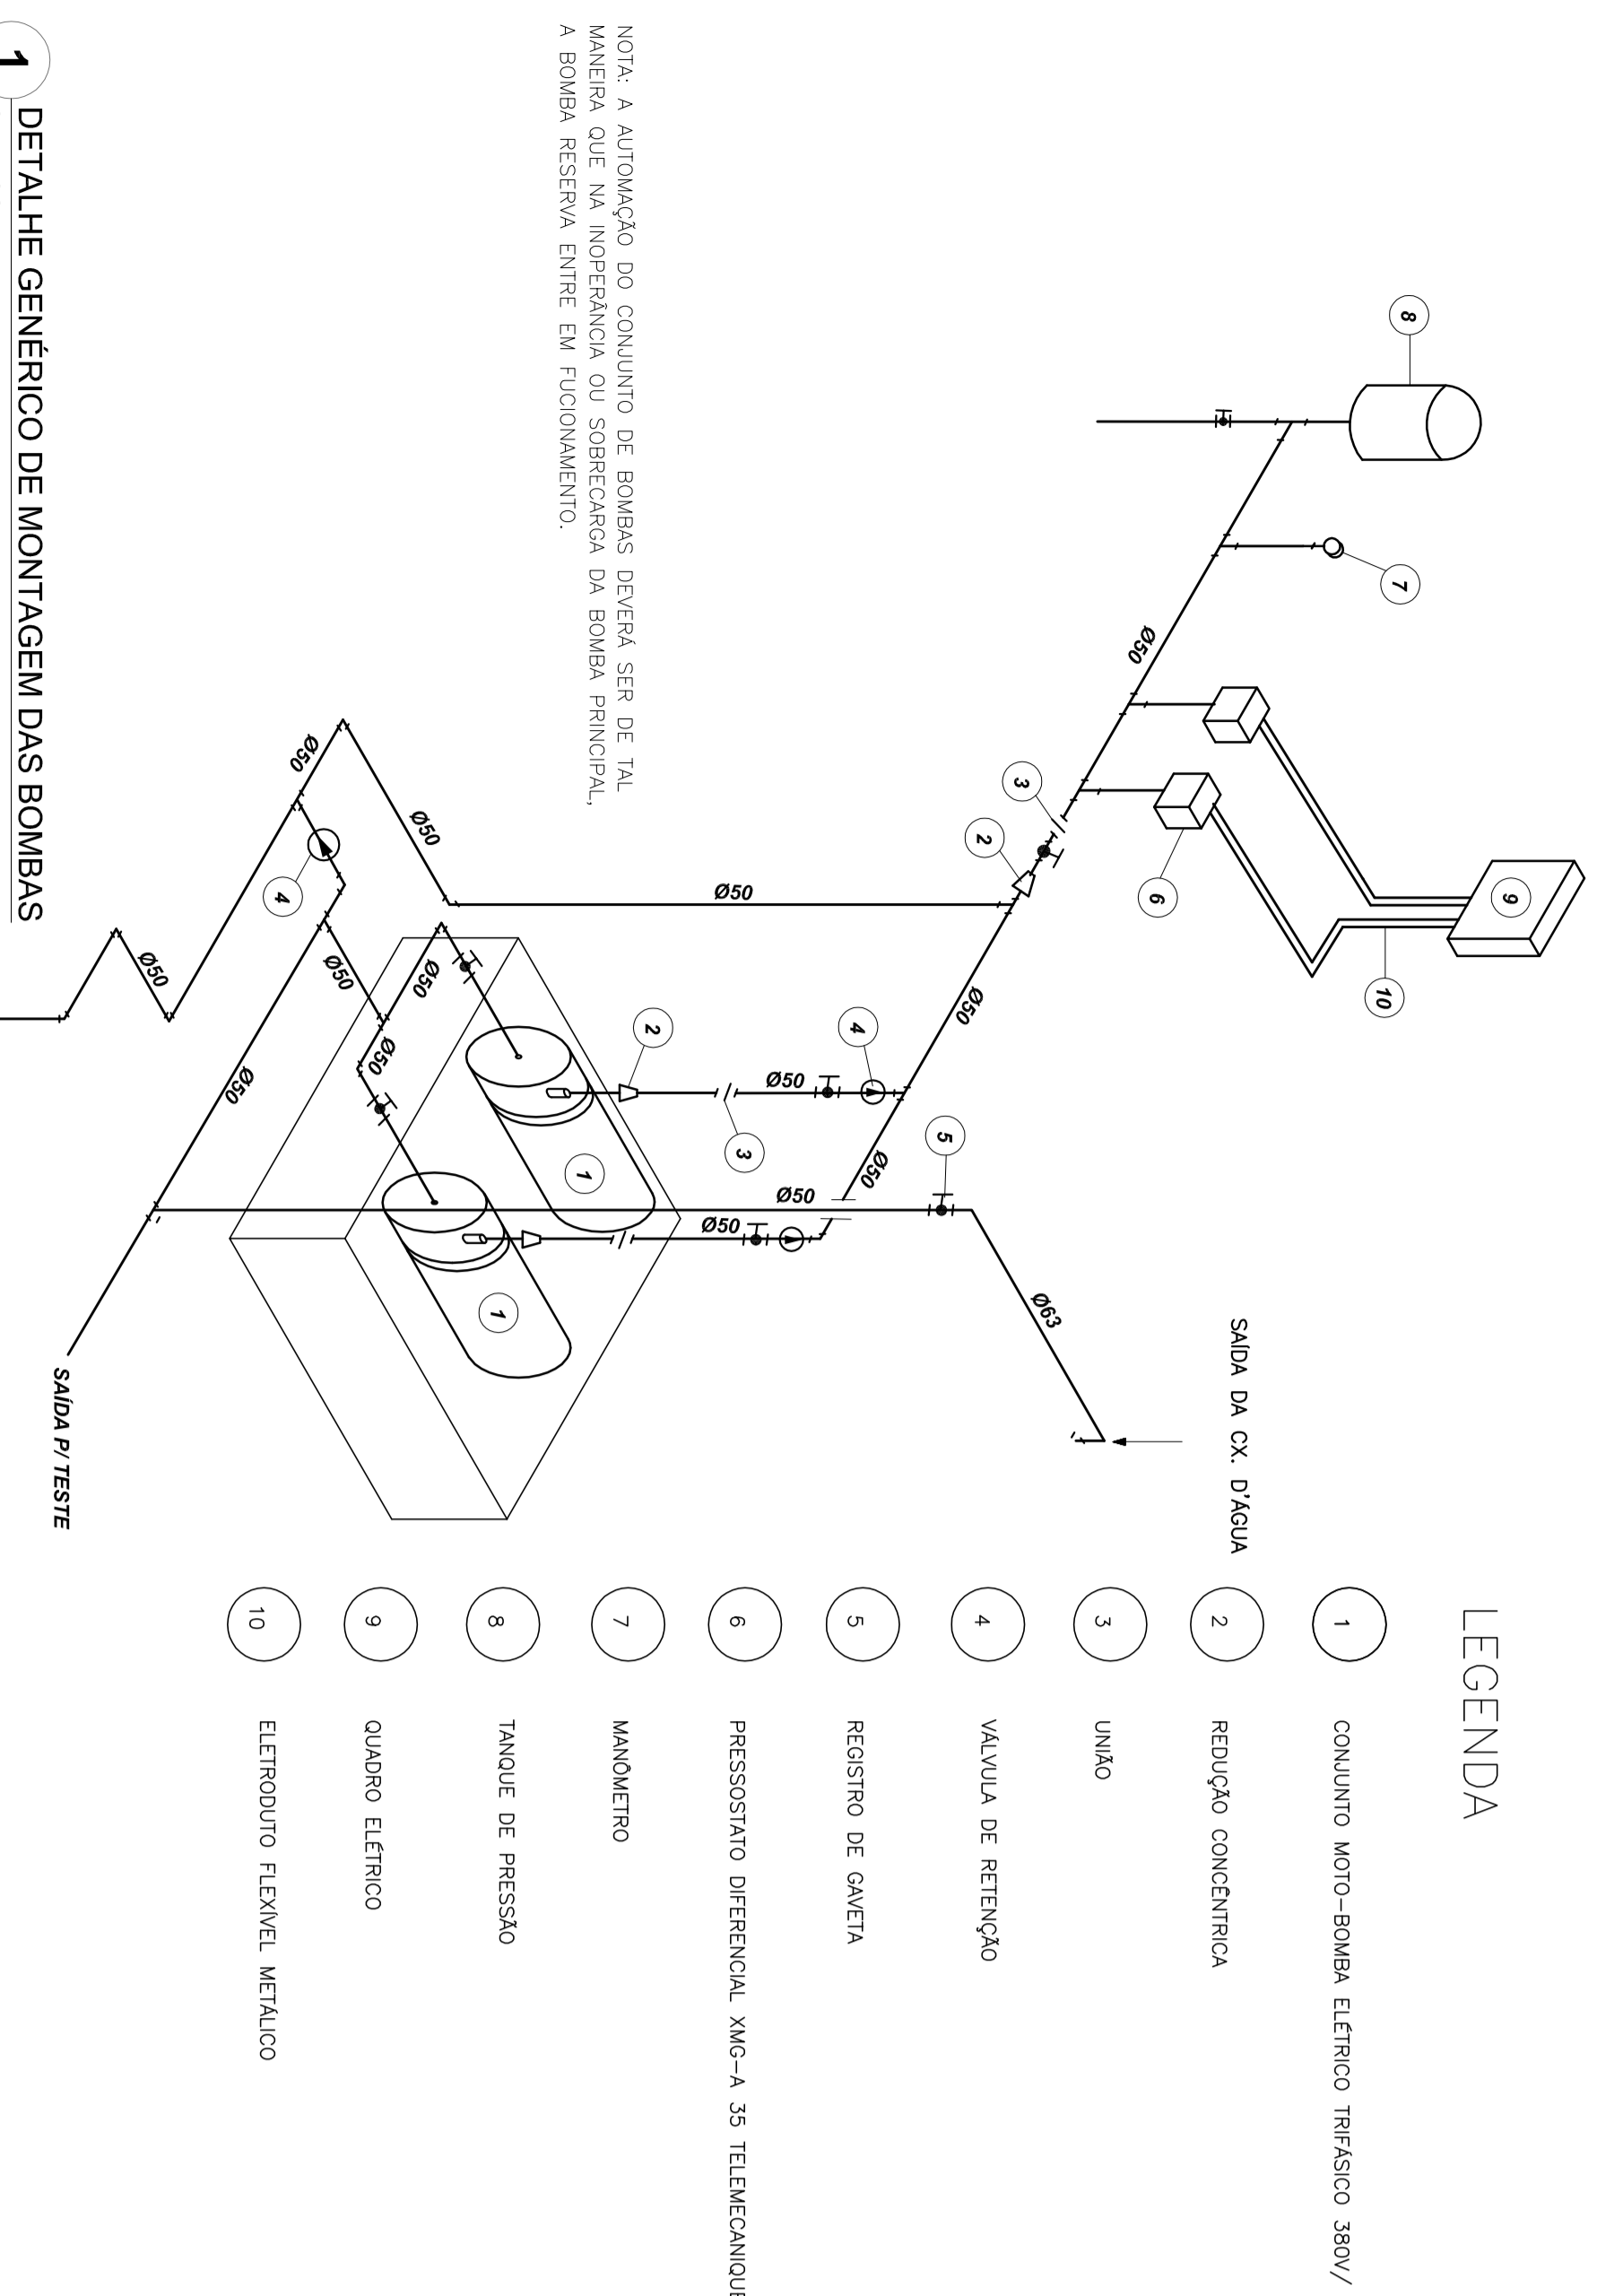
1 DETALHE GENÉRICO DE MONTAGEM DAS BOMBAS

NOTA: A AUTOMAÇÃO DO CONJUNTO DE BOMBAS DEVERÁ SER DE TAL MANEIRA QUE NA INOPERÂNCIA OU SOBRECARGA DA BOMBA PRINCIPAL, A BOMBA RESERVA ENTRE EM FUCIONAMENTO.

8
7
Ø50
3
2
6
9
10
Ø50
Ø50
Ø50
4
Ø50
Ø50
Ø50
Ø50
Ø50
2
4
Ø50
Ø50
3
1
5
Ø50
Ø50
Ø50
Ø50
1
Ø63
SAÍDA P/ TESTE
SAÍDA DA CX. D'ÁGUA

LEGENDA
1 CONJUNTO MOTO-BOMBA ELÉTRICO TRIFÁSICO 380V/
2 REDUÇÃO CONCÊNTRICA
3 UNIÃO
4 VÁLVULA DE RETENÇÃO
5 REGISTRO DE GAVETA
6 PRESSOSTATO DIFERENCIAL XMG-A 35 TELEMECANIQU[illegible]
7 MANÔMETRO
8 TANQUE DE PRESSÃO
9 QUADRO ELÉTRICO
10 ELETRODUTO FLEXÍVEL METÁLICO